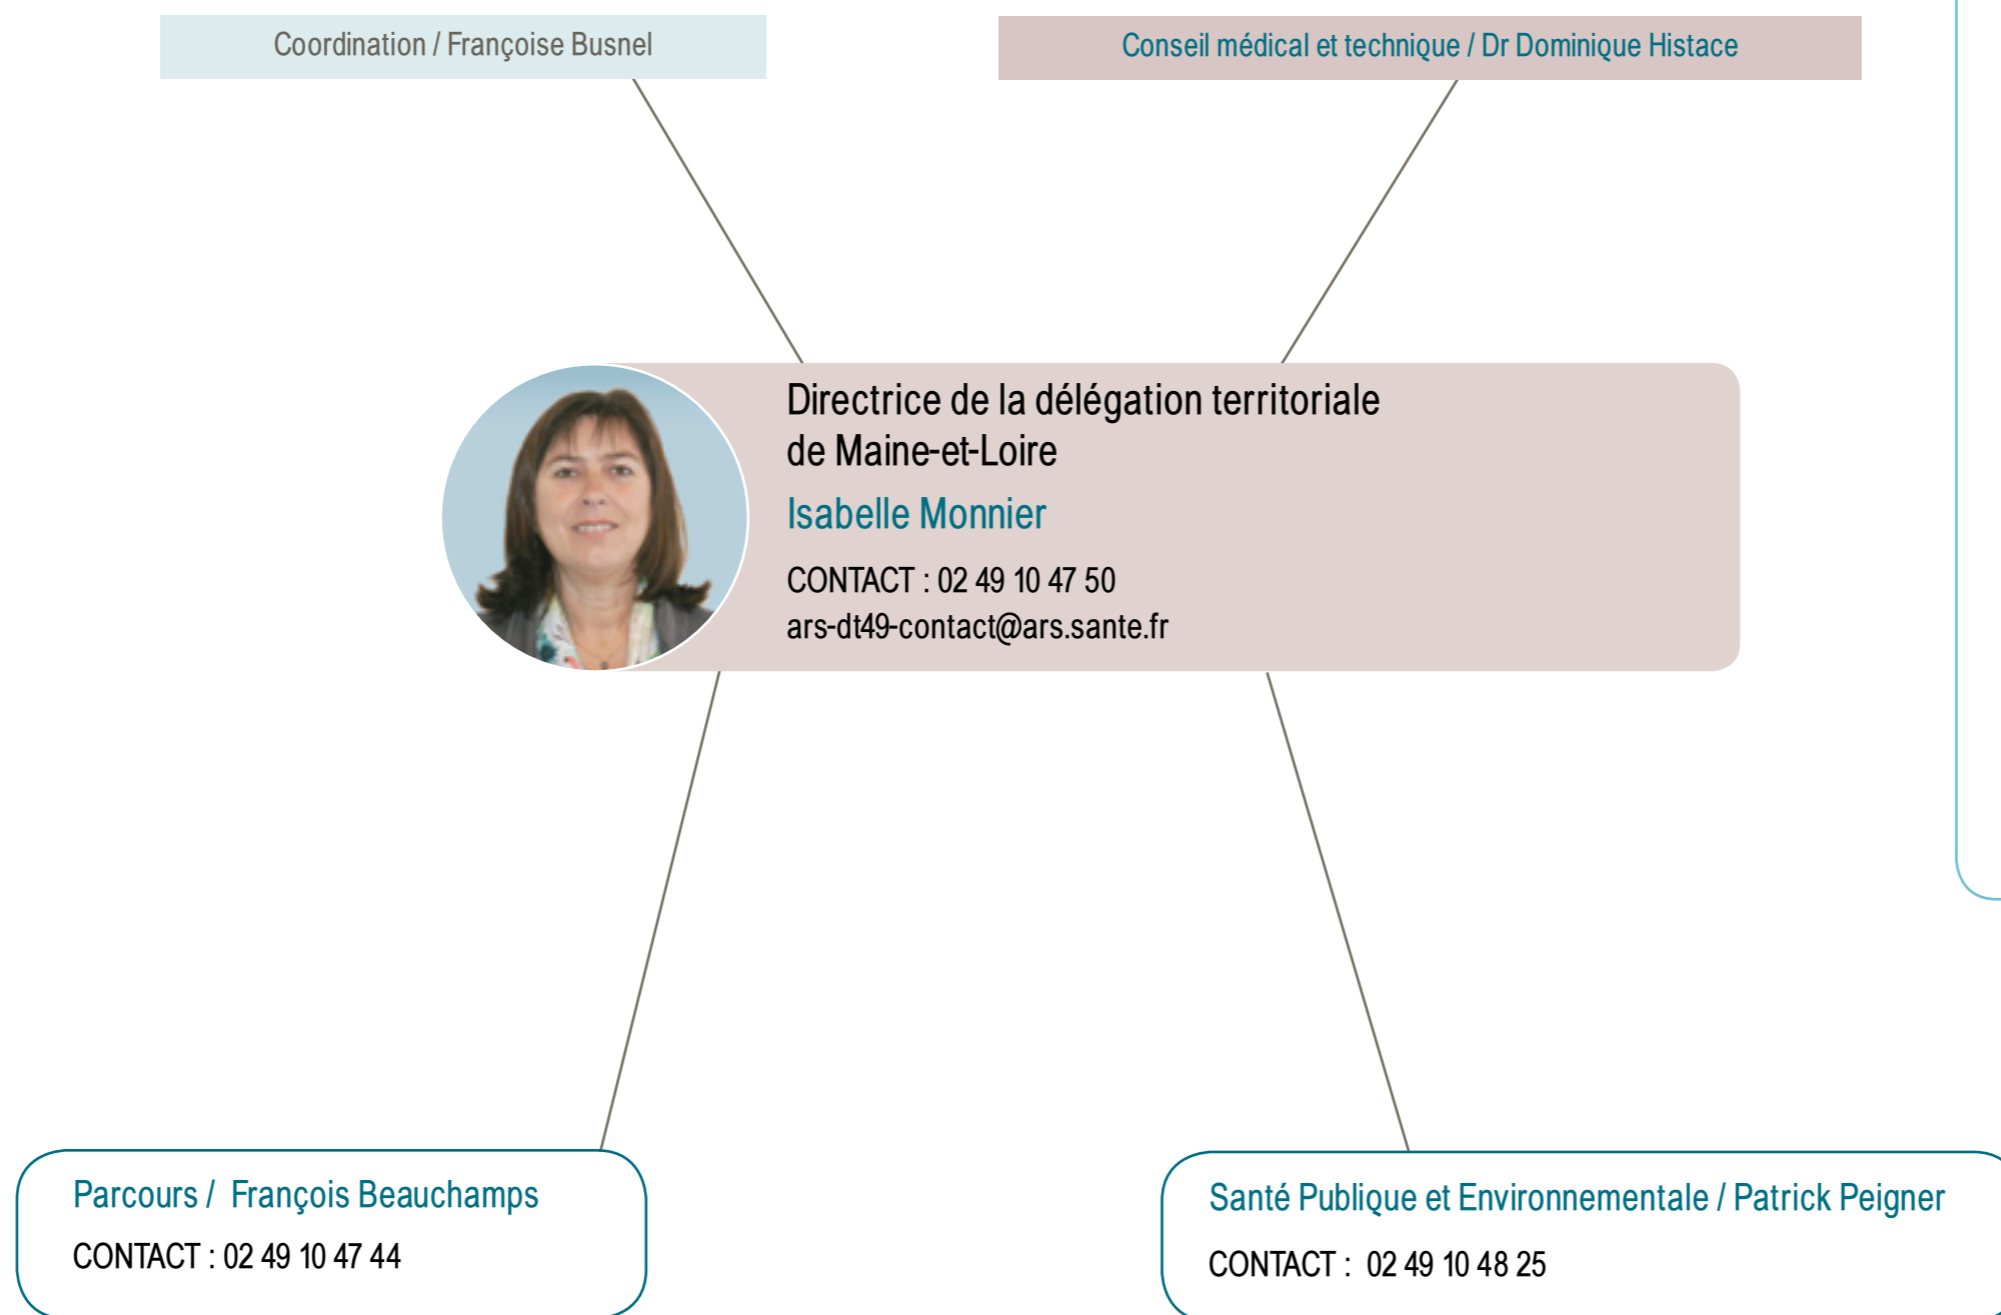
Coordination / Françoise Busnel

Conseil médical et technique / Dr Dominique Histace

Directrice de la délégation territoriale de Maine-et-Loire

Isabelle Monnier

CONTACT : 02 49 10 47 50
ars-dt49-contact@ars.sante.fr

Parcours / François Beauchamps

CONTACT : 02 49 10 47 44

Santé Publique et Environnementale / Patrick Peigner

CONTACT : 02 49 10 48 25